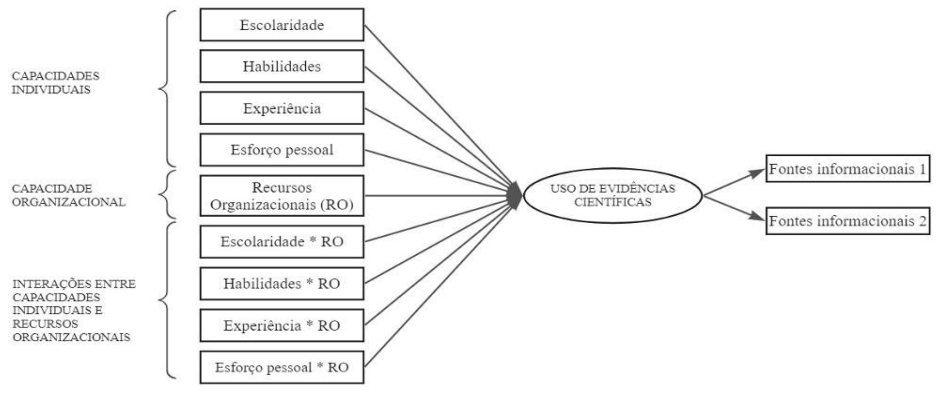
CAPACIDADES INDIVIDUAIS

Escolaridade

Habilidades

Experiência

Esforço pessoal

CAPACIDADE ORGANIZACIONAL

Recursos Organizacionais (RO)

INTERAÇÕES ENTRE CAPACIDADES INDIVIDUAIS E RECURSOS ORGANIZACIONAIS

Escolaridade * RO

Habilidades * RO

Experiência * RO

Esforço pessoal * RO

USO DE EVIDÊNCIAS CIENTÍFICAS

Fontes informacionais 1

Fontes informacionais 2